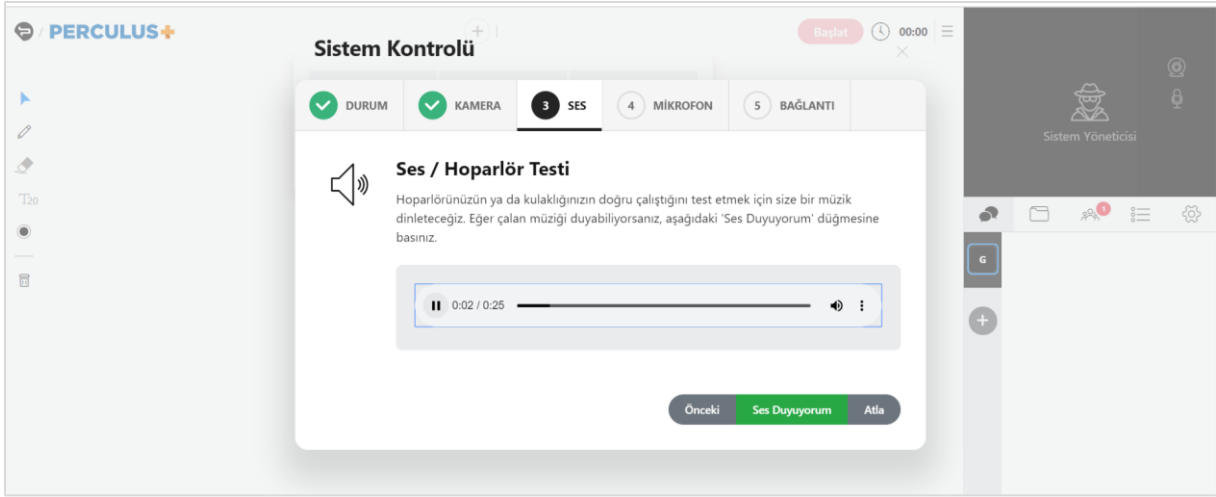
PERCULUS+

Başlat 00:00

Sistem Kontrolü

DURUM KAMERA 3 SES 4 MİKROFON 5 BAĞLANTI

Ses / Hoparlör Testi

Hoparlörünüzün ya da kulaklığınızın doğru çalıştığını test etmek için size bir müzik dinleteceğiz. Eğer çalan müziği duyabiliyorsanız, aşağıdaki 'Ses Duyuyorum' düğmesine basınız.

0:02 / 0:25

Önceki Ses Duyuyorum Atla

Sistem Yöneticisi

1

G

T20